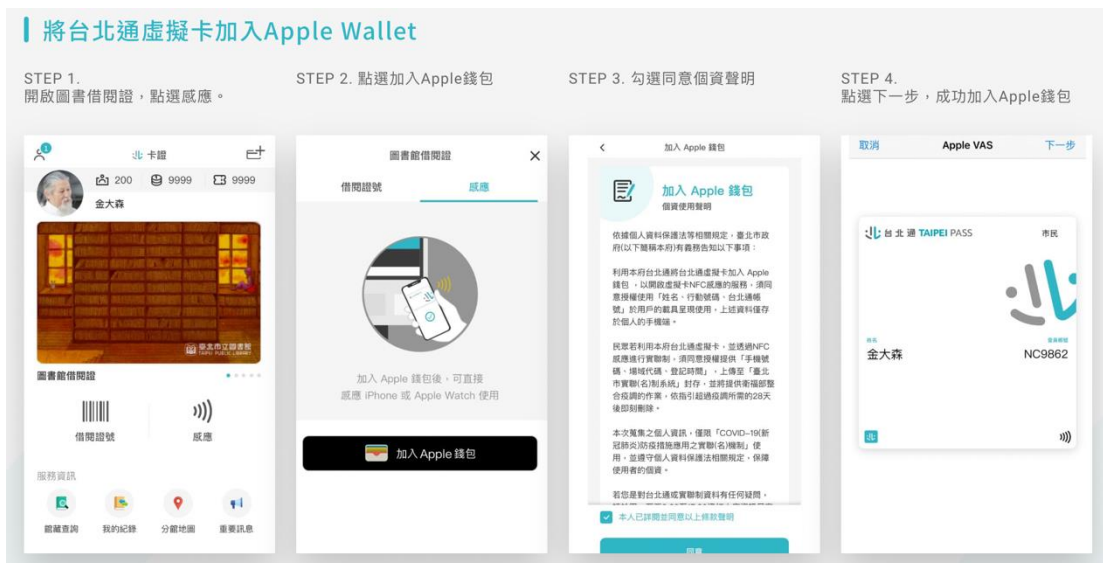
將台北通虛擬卡加入Apple Wallet

STEP 1.
開啟圖書借閱證，點選感應。

STEP 2. 點選加入Apple錢包

STEP 3. 勾選同意個資聲明

STEP 4.
點選下一步，成功加入Apple錢包

卡證

200 9999 9999

金大森

臺北市立圖書館 TAIPEI PUBLIC LIBRARY

圖書館借閱證

借閱證號 感應

服務資訊

館藏查詢 我的紀錄 分館地圖 重要訊息

圖書館借閱證

借閱證號 感應

加入 Apple 錢包後，可直接感應 iPhone 或 Apple Watch 使用

加入Apple錢包

加入 Apple 錢包

加入 Apple 錢包
個資使用聲明

依據個人資料保護法等相關規定，臺北市政府(以下簡稱本府)有義務告知以下事項：

利用本府台北通將台北通虛擬卡加入 Apple 錢包，以開啟虛擬卡NFC感應的服務，須同意授權使用「姓名、行動號碼、台北通帳號」於用戶的載具呈現使用，上述資料僅存於個人的手機端。

民眾若利用本府台北通虛擬卡，並透過NFC感應進行實聯制，須同意授權提供「手機號碼、場域代碼、登記時間」，上傳至「臺北市實聯(名)制系統」封存，並將提供衛福部整合疫調的作業，依指引超過疫調所需的28天後即刻刪除。

本次蒐集之個人資訊，僅限「COVID-19(新冠肺炎)防疫措施應用之實聯(名)機制」使用，並遵守個人資料保護法相關規定，保障使用者的個資。

若您是對台北通或實聯制資料有任何疑問，

本人已詳閱並同意以上條款聲明

同意

取消 Apple VAS 下一步

台北通 TAIPEI PASS 市民

金大森 NC9862